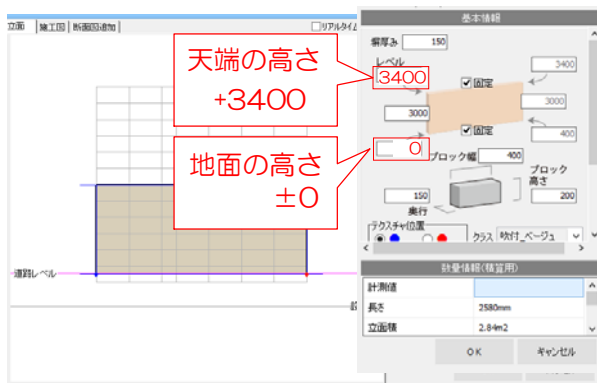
立面 | 施工図 | 断面図追加 | リアルタイム

天端の高さ
+3400

地面の高さ
±0

道路レベル

基本情報

厚み 150

レベル

3400

固定

3400

3000

3000

固定

400

0

ブロック幅 400

ブロック高さ

150

奥行

200

テクスチャ位置

クラス 吹付_ベージュ

数量情報(積算用)

| 計測値 | |
|---|---|
| 長さ | 2580mm |
| 立面積 | 2.84m2 |

OK

キャンセル